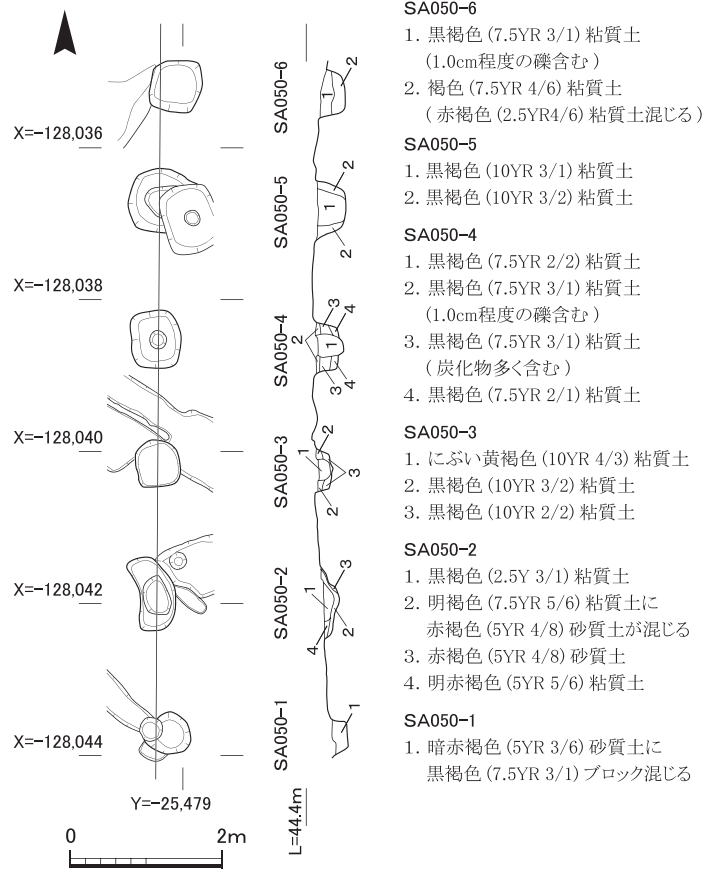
X=−128,036

X=−128,038

X=−128,040

X=−128,042

X=−128,044

Y=−25,479

0 2m

SA050−6
2
1

SA050−5
2
1
2

SA050−4
2
3
4
1
3
4

SA050−3
2
1
3
2

SA050−2
3
1
4
2

SA050−1
1

L=44.4m

SA050−6
1. 黒褐色 (7.5YR 3/1) 粘質土 (1.0cm程度の礫含む)
2. 褐色 (7.5YR 4/6) 粘質土 (赤褐色 (2.5YR4/6) 粘質土混じる)

SA050−5
1. 黒褐色 (10YR 3/1) 粘質土
2. 黒褐色 (10YR 3/2) 粘質土

SA050−4
1. 黒褐色 (7.5YR 2/2) 粘質土
2. 黒褐色 (7.5YR 3/1) 粘質土 (1.0cm程度の礫含む)
3. 黒褐色 (7.5YR 3/1) 粘質土 (炭化物多く含む)
4. 黒褐色 (7.5YR 2/1) 粘質土

SA050−3
1. にぶい黄褐色 (10YR 4/3) 粘質土
2. 黒褐色 (10YR 3/2) 粘質土
3. 黒褐色 (10YR 2/2) 粘質土

SA050−2
1. 黒褐色 (2.5Y 3/1) 粘質土
2. 明褐色 (7.5YR 5/6) 粘質土に 赤褐色 (5YR 4/8) 砂質土が混じる
3. 赤褐色 (5YR 4/8) 砂質土
4. 明赤褐色 (5YR 5/6) 粘質土

SA050−1
1. 暗赤褐色 (5YR 3/6) 砂質土に 黒褐色 (7.5YR 3/1) ブロック混じる